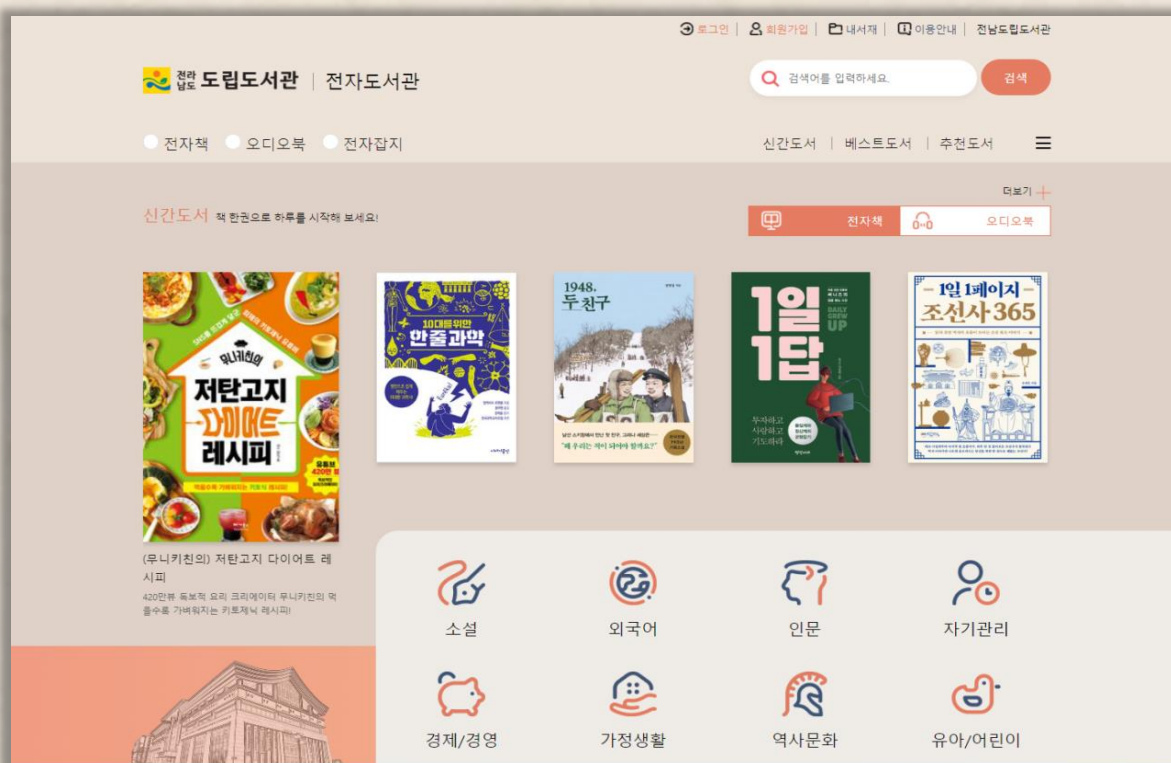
로그인 | 회원가입 | 내서재 | 이용안내 | 전남도립도서관

전라남도 도립도서관 | 전자도서관

검색어를 입력하세요. 검색

전자책 오디오북 전자잡지

신간도서 | 베스트도서 | 추천도서

더보기

신간도서 책 한권으로 하루를 시작해 보세요!

전자책 오디오북

무니키친의 저탄고지 다이어트 레시피

10대를 위한 한줄과학

1948, 두 친구

1일 1답

1일 1페이지 조선사 365

(무니키친의) 저탄고지 다이어트 레시피

420만뷰 독보적 요리 크리에이터 무니키친의 먹을수록 가벼워지는 키토제닉 레시피!

소설

외국어

인문

자기관리

경제/경영

가정생활

역사문화

유아/어린이